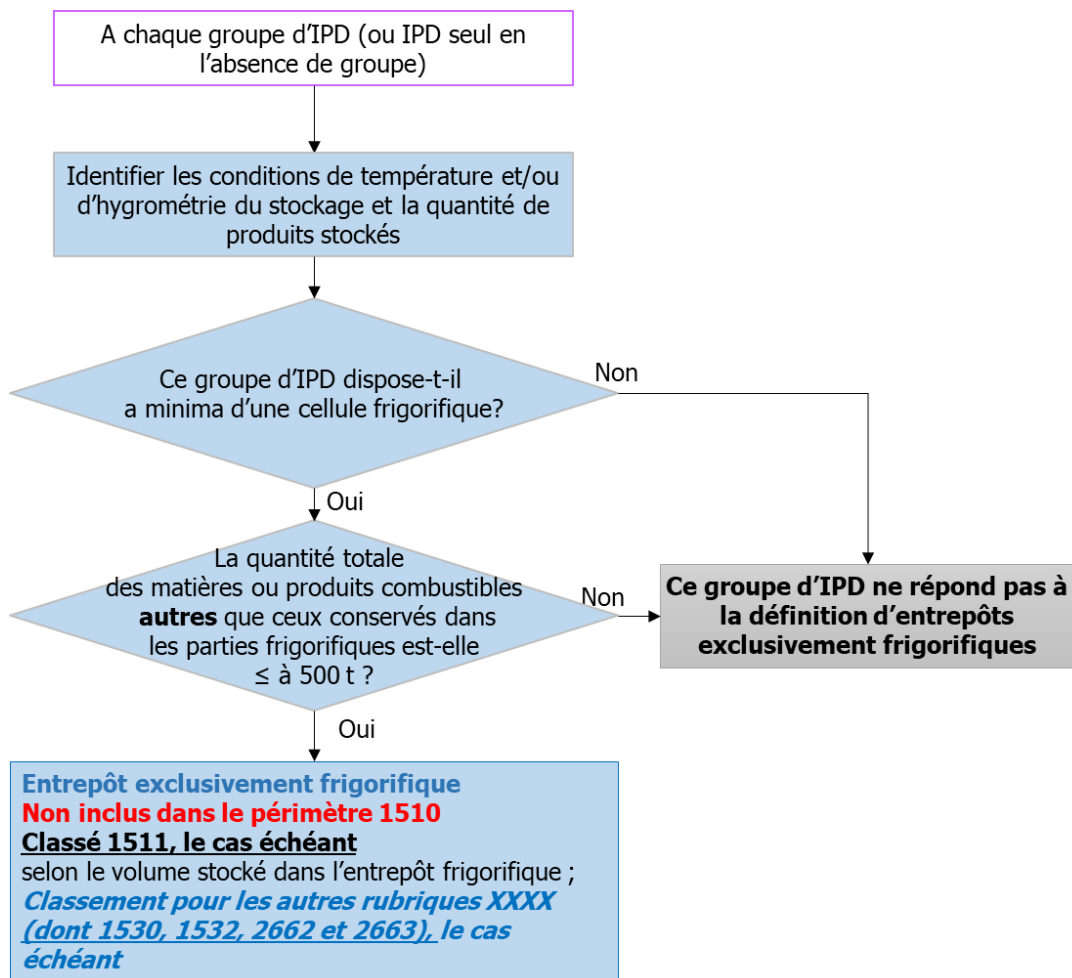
A chaque groupe d’IPD (ou IPD seul en l’absence de groupe)

Identifier les conditions de température et/ou d’hygrométrie du stockage et la quantité de produits stockés

Ce groupe d’IPD dispose-t-il a minima d’une cellule frigorifique?

Non

Oui

La quantité totale des matières ou produits combustibles **autres** que ceux conservés dans les parties frigorifiques est-elle ≤ à 500 t ?

Non

Ce groupe d’IPD ne répond pas à la définition d’entrepôts exclusivement frigorifiques

Oui

Entrepôt exclusivement frigorifique
Non inclus dans le périmètre 1510
Classé 1511, le cas échéant
selon le volume stocké dans l’entrepôt frigorifique ;
Classement pour les autres rubriques XXXX (dont 1530, 1532, 2662 et 2663), le cas échéant